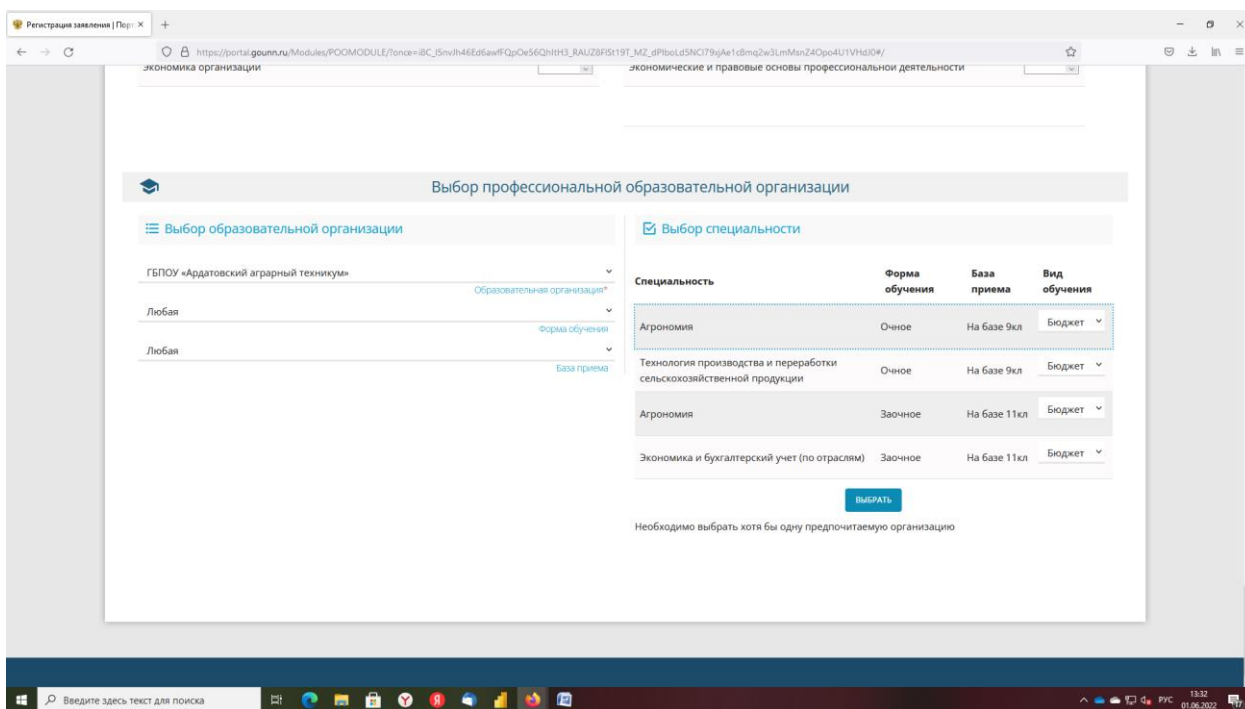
Регистрация заявления | Порт ×
+
https://portal.gounn.ru/Modules/POOMODULE/?once=iBC_I5nvJh46Ed6awfFQpOe56QhltH3_RAUZ8FISt19T_MZ_dPlboLd5NCl79xjAe1c8mq2w3LmMsnZ4Opo4U1VHdJ0#/

Экономика организации
Экономические и правовые основы профессиональной деятельности

Выбор профессиональной образовательной организации

Выбор образовательной организации

ГБПОУ «Ардатовский аграрный техникум»
Образовательная организация*
Любая
Форма обучения
Любая
База приема

Выбор специальности

| Специальность | Форма обучения | База приема | Вид обучения |
|---|---|---|---|
| Агрономия | Очное | На базе 9кл | Бюджет |
| Технология производства и переработки сельскохозяйственной продукции | Очное | На базе 9кл | Бюджет |
| Агрономия | Заочное | На базе 11кл | Бюджет |
| Экономика и бухгалтерский учет (по отраслям) | Заочное | На базе 11кл | Бюджет |

ВЫБРАТЬ

Необходимо выбрать хотя бы одну предпочитаемую организацию

Введите здесь текст для поиска
РУС 13:32 01.06.2022